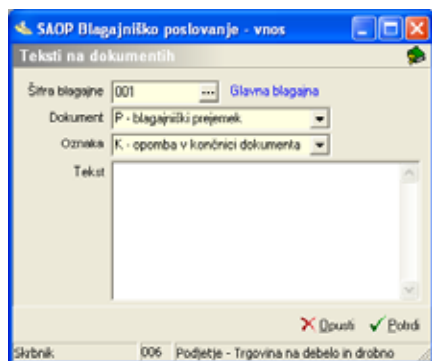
SAOP Blagajniško poslovanje - vnos

Teksti na dokumentih

Šifra blagajne 001 ... Glavna blagajna

Dokument P - blagajniški prejemek

Oznaka K - opomba v končnici dokumenta

Tekst

Opusti Potrdi

Skrbnik 006 Podjetje - Trgovina na debelo in drobno